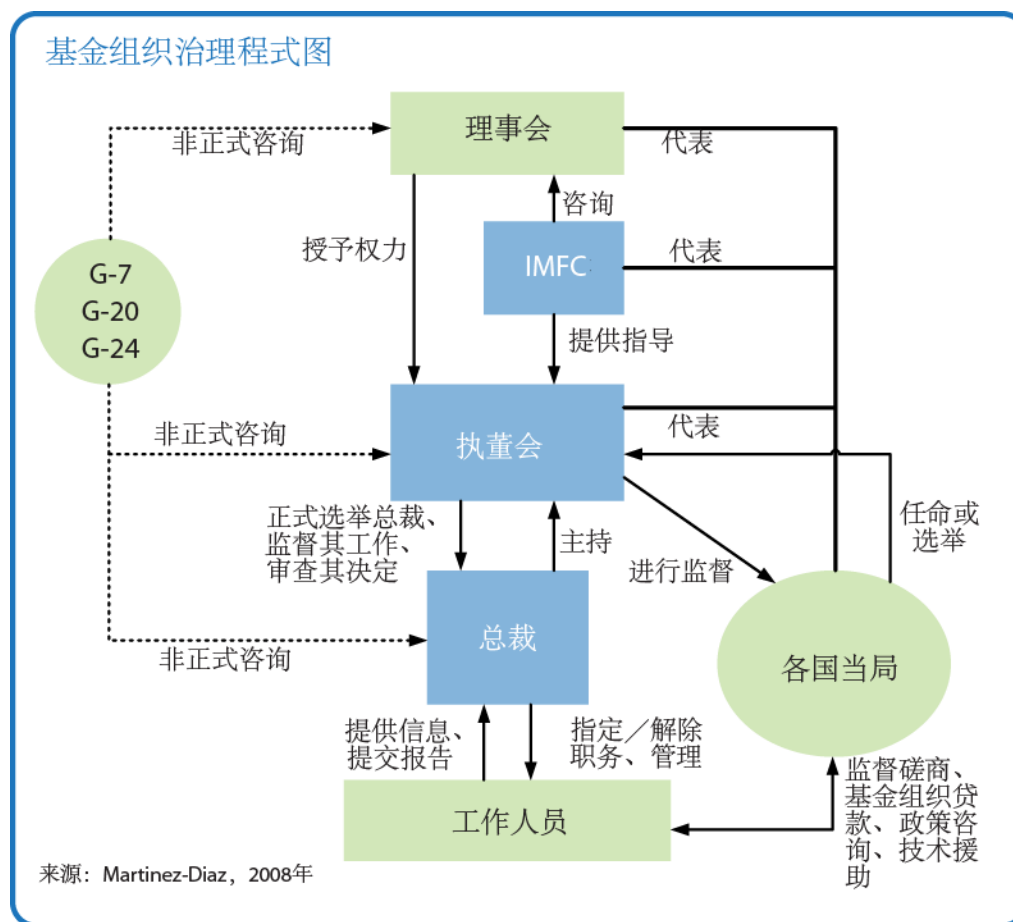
基金组织治理程式图

理事会

非正式咨询

代表

咨询

授予权力

IMFC

代表

G-7
G-20
G-24

提供指导

非正式咨询

执董会

代表

正式选举总裁、监督其工作、审查其决定

主持

进行监督

任命或选举

非正式咨询

总裁

各国当局

提供信息、提交报告

指定／解除职务、管理

监督磋商、基金组织贷款、政策咨询、技术援助

工作人员

来源：Martinez-Diaz，2008年